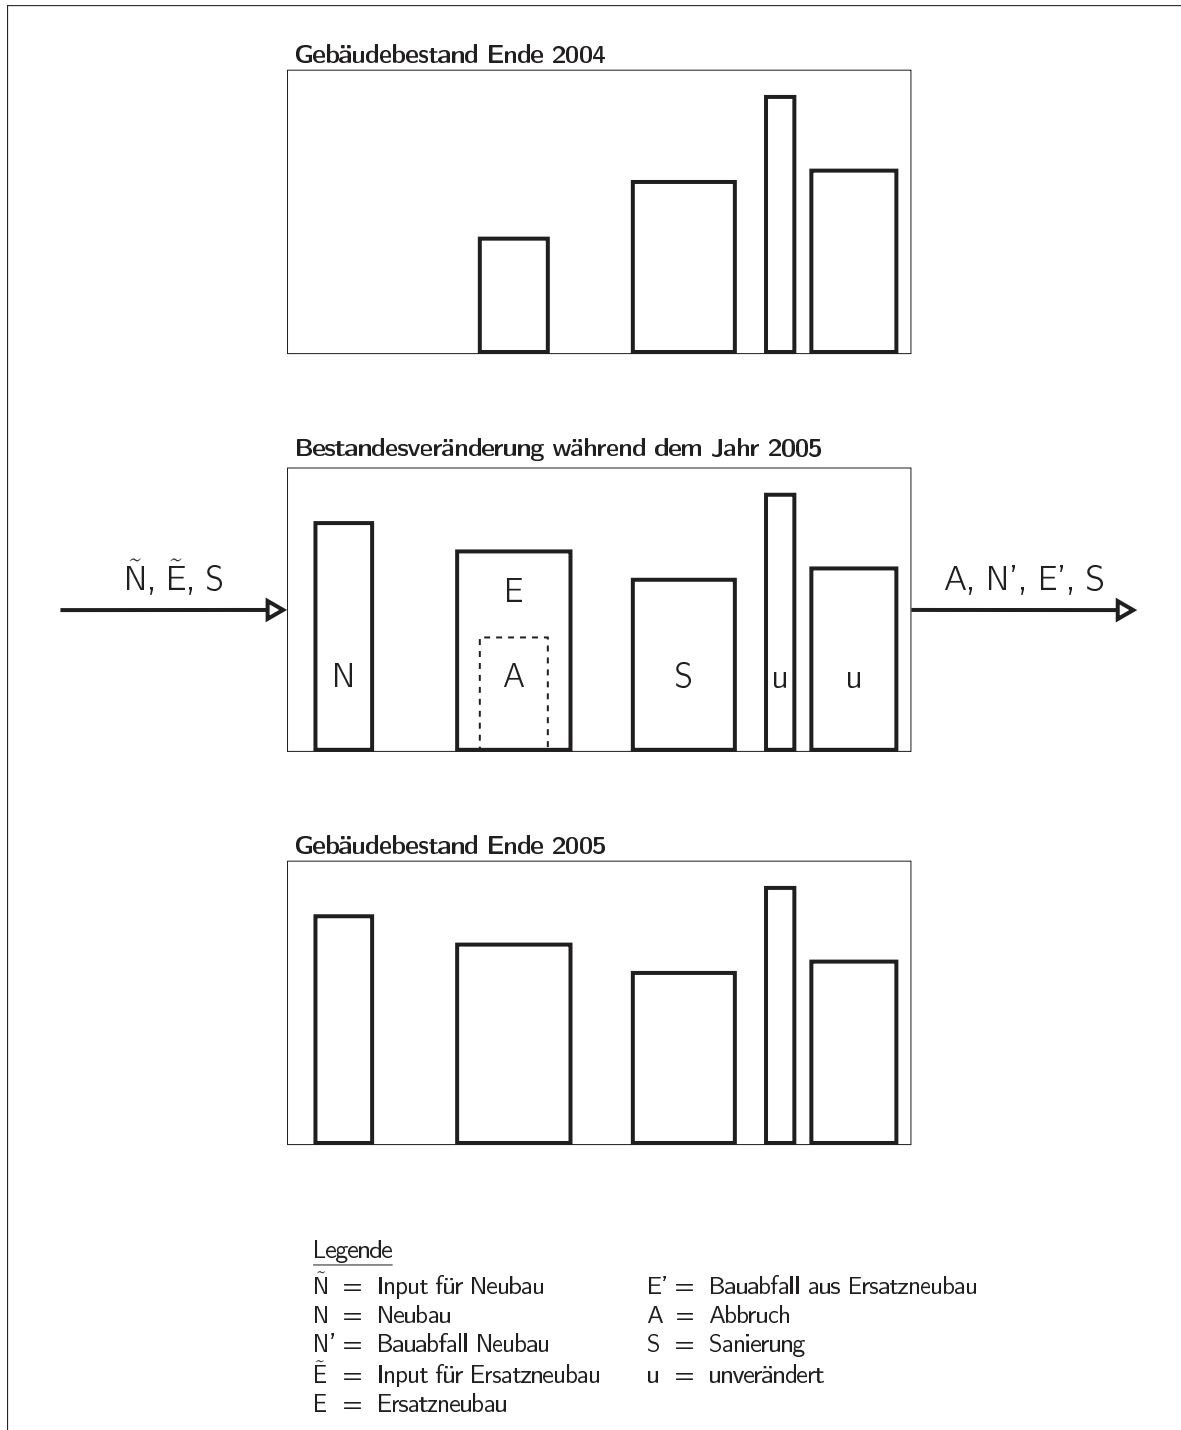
Gebäudebestand Ende 2004

Bestandesveränderung während dem Jahr 2005

$\tilde{N}$, $\tilde{E}$, S

E

N

A

S

u

u

A, N', E', S

Gebäudebestand Ende 2005

Legende

$\tilde{N}$ = Input für Neubau
N = Neubau
N' = Bauabfall Neubau
$\tilde{E}$ = Input für Ersatzneubau
E = Ersatzneubau

E' = Bauabfall aus Ersatzneubau
A = Abbruch
S = Sanierung
u = unverändert